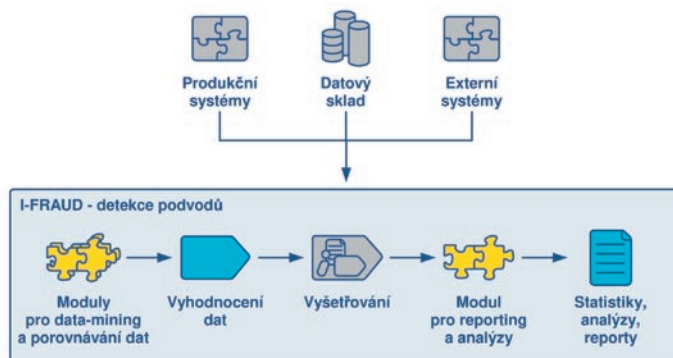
Produkční systémy

Datový sklad

Externí systémy

I-FRAUD - detekce podvodů

Moduly pro data-mining a porovnávání dat

Vyhodnocení dat

Vyšetřování

Modul pro reporting a analýzy

Statistiky, analýzy, reporty